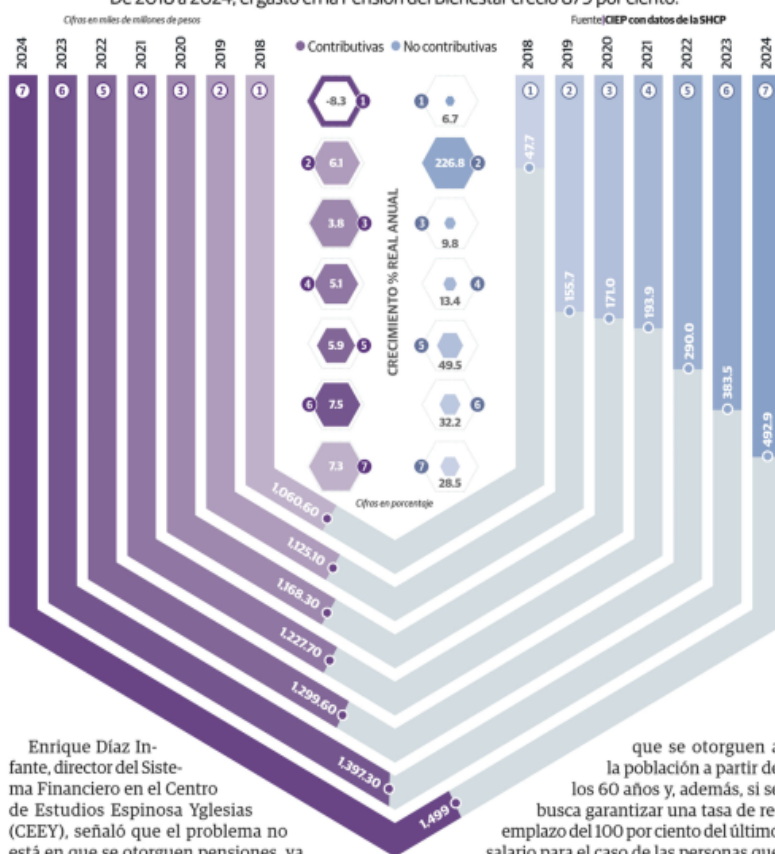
De 2018 a 2024, el gasto en la Pensión del Bienestar creció 879 por ciento.

Cifras en miles de millones de pesos

Fuente: CIEP con datos de la SHCP

2024 2023 2022 2021 2020 2019 2018

7 6 5 4 3 2 1

Contributivas No contributivas

2018 2019 2020 2021 2022 2023 2024

1 2 3 4 5 6 7

CRECIMIENTO % REAL ANUAL

| Contributivas | No contributivas |
|---|---|
| 1 -8.3 | 1 6.7 |
| 2 6.1 | 2 226.8 |
| 3 3.8 | 3 9.8 |
| 4 5.1 | 4 13.4 |
| 5 5.9 | 5 49.5 |
| 6 7.5 | 6 32.2 |
| 7 7.3 | 7 28.5 |

Cifras en porcentaje

47.7
155.7
171.0
193.9
290.0
383.5
492.9

1,060.60
1,125.10
1,168.30
1,227.70
1,299.60
1,397.30
1,499

Enrique Díaz Infante, director del Sistema Financiero en el Centro de Estudios Espinosa Yglesias (CEEY), señaló que el problema no está en que se otorguen pensiones, ya

que se otorguen a la población a partir de los 60 años y, además, si se busca garantizar una tasa de reemplazo del 100 por ciento del último salario para el caso de las personas que